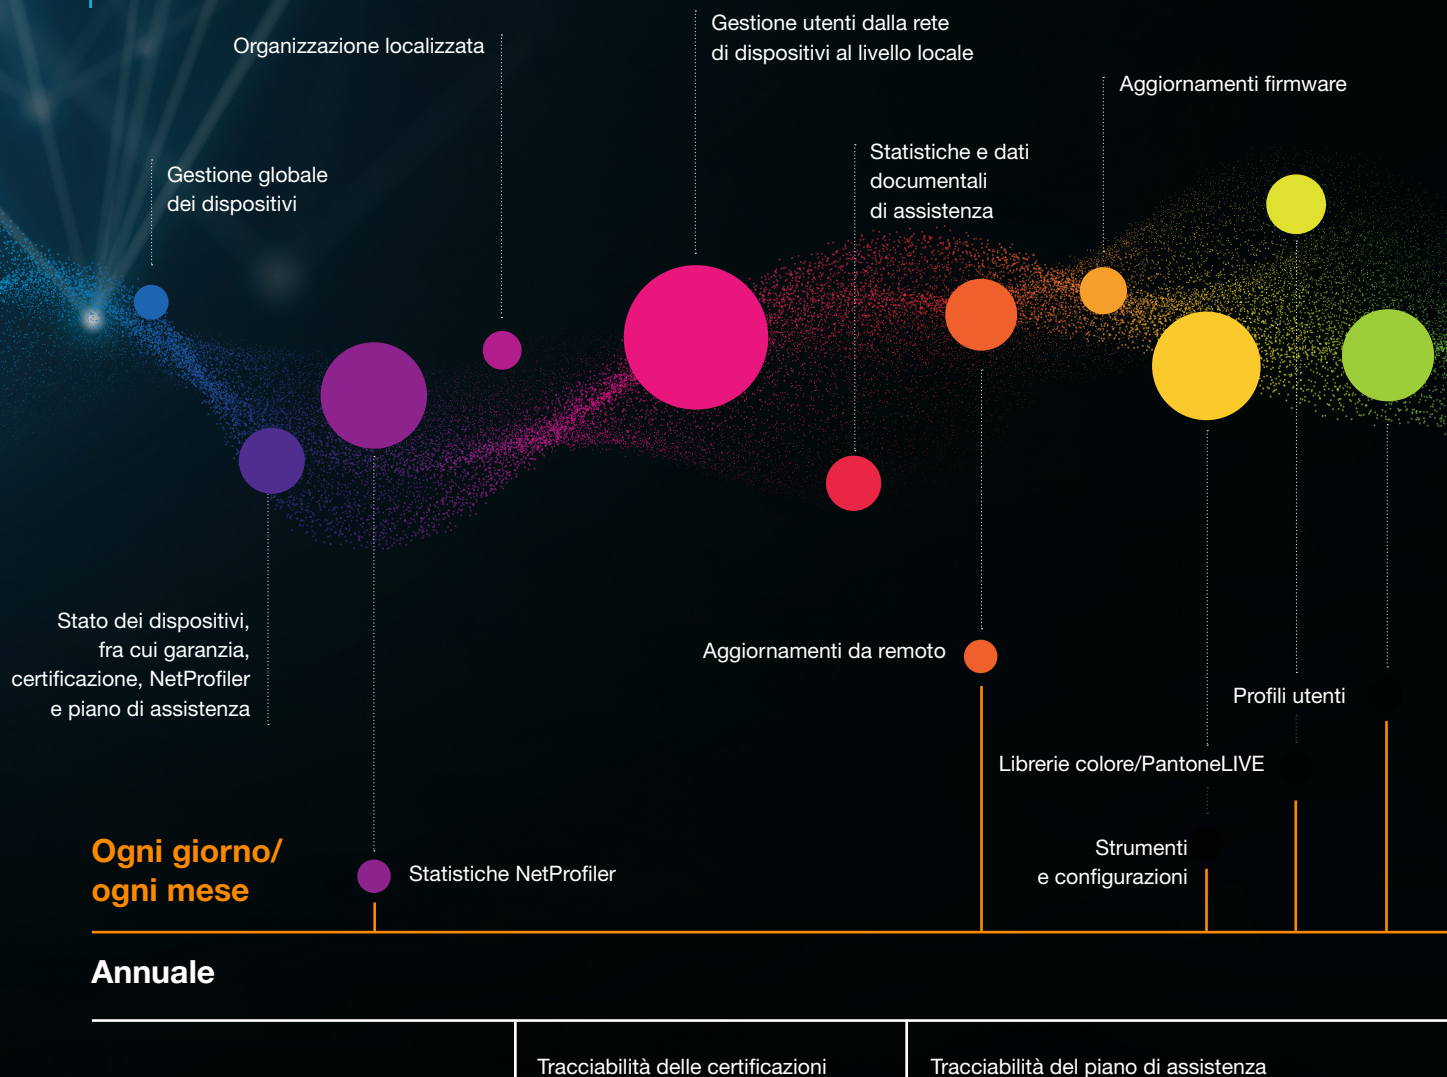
Organizzazione localizzata

Gestione utenti dalla rete di dispositivi al livello locale

Aggiornamenti firmware

Gestione globale dei dispositivi

Statistiche e dati documentali di assistenza

Stato dei dispositivi, fra cui garanzia, certificazione, NetProfiler e piano di assistenza

Aggiornamenti da remoto

Profili utenti

Librerie colore/PantoneLIVE

Strumenti e configurazioni

Ogni giorno/ ogni mese

Statistiche NetProfiler

Annuale

Tracciabilità delle certificazioni

Tracciabilità del piano di assistenza